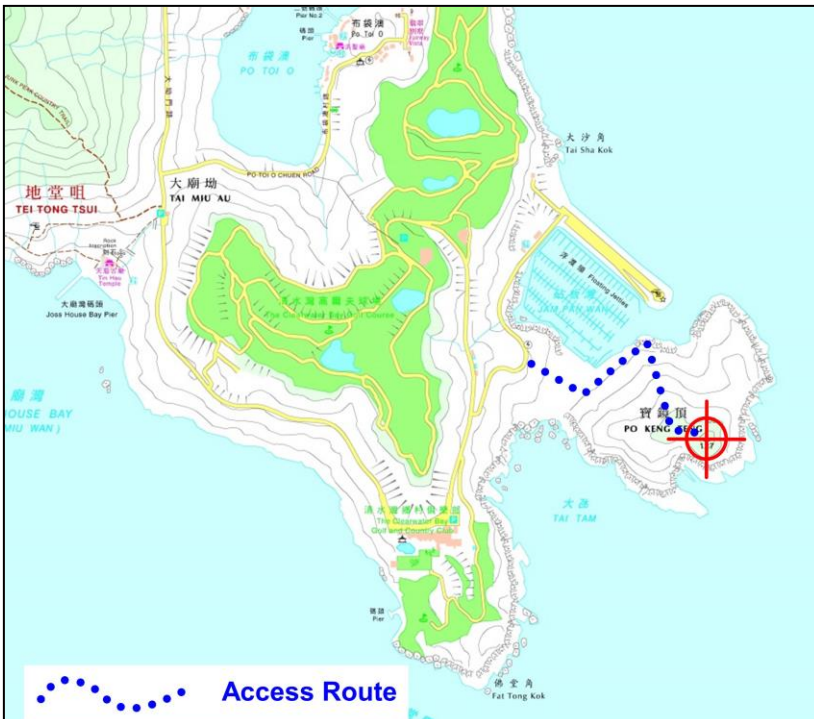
Pier No.2
布袋澳
Po Toi O
碼頭
Pier
布袋澳
PO TOI O
大廟灣路
大廟坳
TAI MIU AU
PO TOI O CHUEN ROAD
地堂咀
TEI TONG TSUI
大廟灣碼頭
Joss House Bay Pier
天后古廟
Tin Hau Temple
Rock Inscription
大廟灣
HOUSE BAY
MIU WAN )
大沙角
Tai Sha Kok
浮橋
Floating Jetties
清水灣高爾夫球場
The Clearwater Bay Golf Course
寶錦頂
PO KENG TENG
大潭
TAI TAM
清水灣鄉村俱樂部
The Clearwater Bay Golf and Country Club
碼頭
Pier
佛堂角
Fat Tong Kok
Access Route